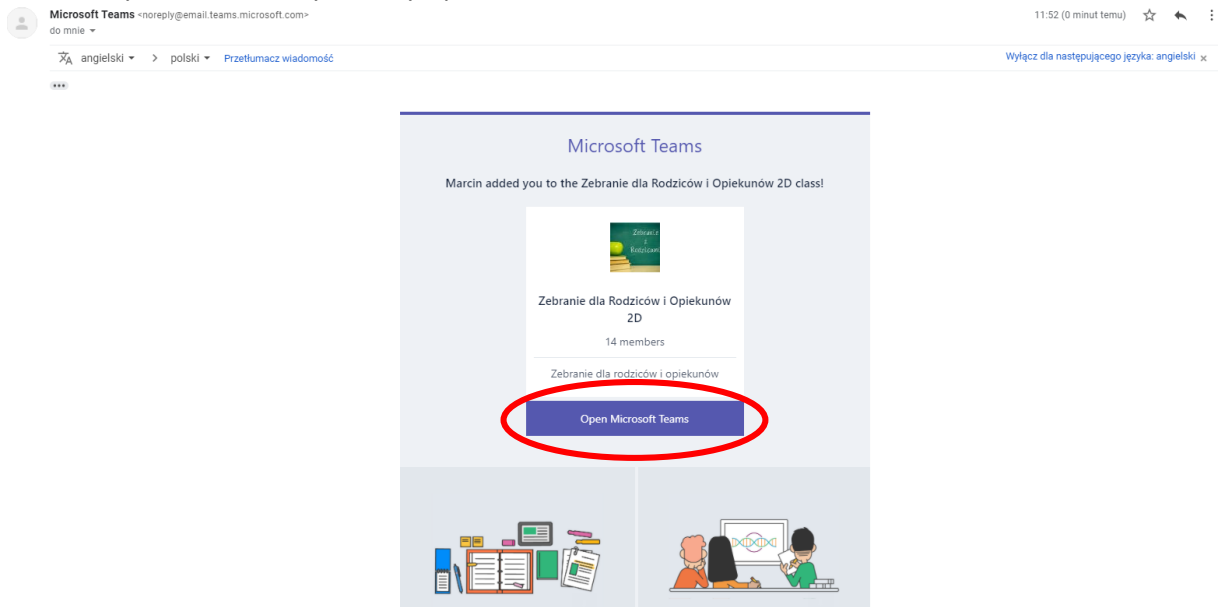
Microsoft Teams <noreply@email.teams.microsoft.com>
do mnie

11:52 (0 minut temu)

angielski > polski Przetłumacz wiadomość

Wyłącz dla następującego języka: angielski

Microsoft Teams

Marcin added you to the Zebranie dla Rodziców i Opiekunów 2D class!

Zebranie i Rodziców

Zebranie dla Rodziców i Opiekunów 2D

14 members

Zebranie dla rodziców i opiekunów

Open Microsoft Teams